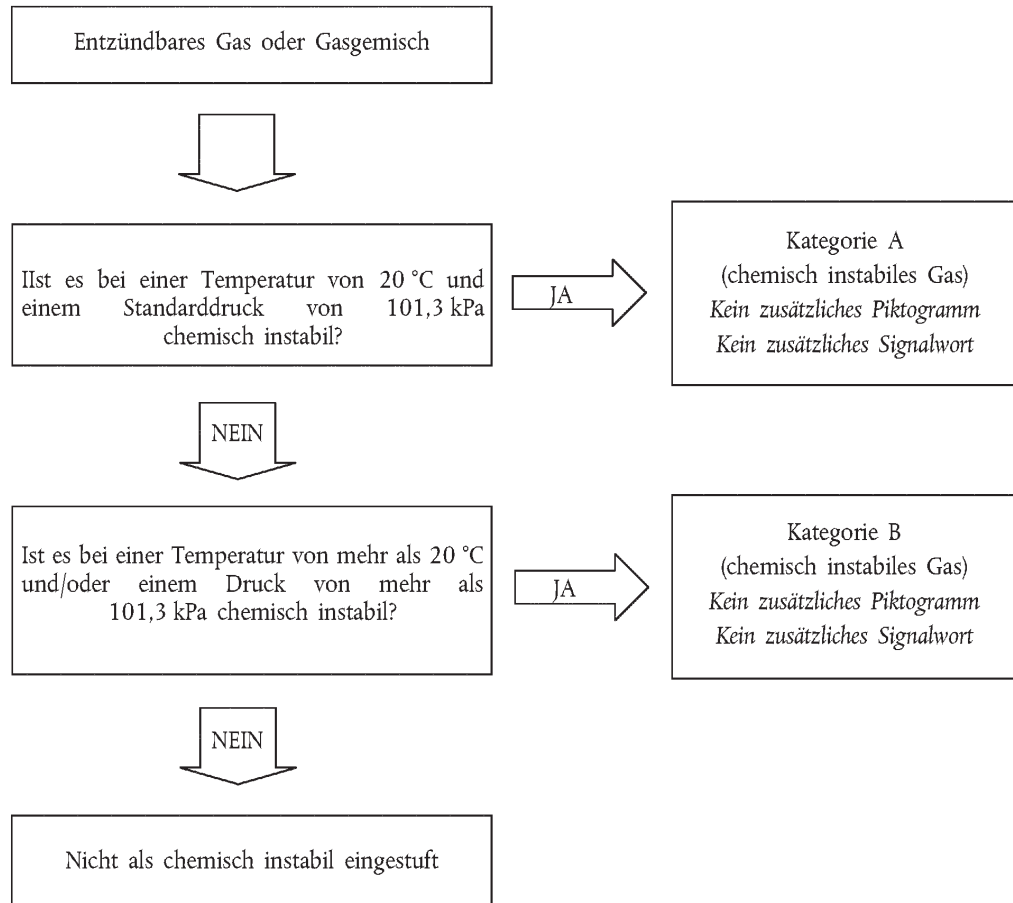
Entzündbares Gas oder Gasgemisch

IIst es bei einer Temperatur von 20 °C und einem Standarddruck von 101,3 kPa chemisch instabil?

JA

Kategorie A
(chemisch instabiles Gas)
*Kein zusätzliches Piktogramm*
*Kein zusätzliches Signalwort*

NEIN

Ist es bei einer Temperatur von mehr als 20 °C und/oder einem Druck von mehr als 101,3 kPa chemisch instabil?

JA

Kategorie B
(chemisch instabiles Gas)
*Kein zusätzliches Piktogramm*
*Kein zusätzliches Signalwort*

NEIN

Nicht als chemisch instabil eingestuft